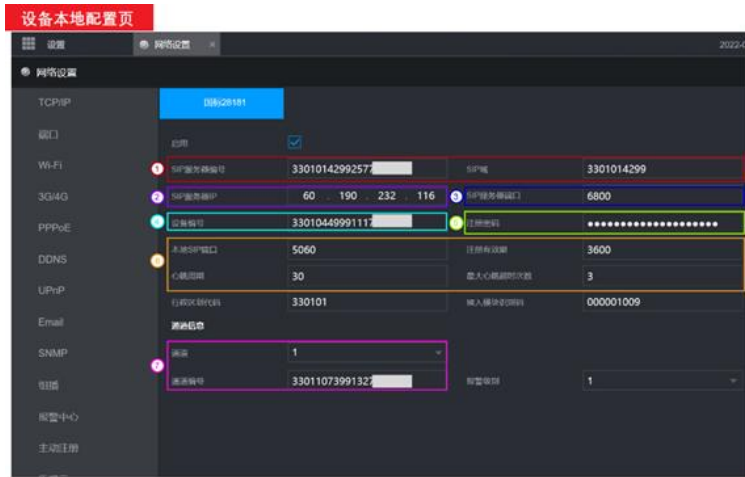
设备本地配置页

设置
网络设置
2022-
网络设置
TCP/IP
端口
Wi-Fi
3G/4G
PPPoE
DDNS
UPnP
Email
SNMP
组播
报警中心
主动注册

国标28181
启用
1 SIP服务器编号 33010142992577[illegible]
SIP域 3301014299
2 SIP服务器IP 60 . 190 . 232 . 116
3 SIP服务器端口 6800
4 设备编号 33010449991117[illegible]
5 注册密码 ••••••••••••••••••••
6 本地SIP端口 5060
注册有效期 3600
心跳周期 30
最大心跳超时次数 3
行政区划代码 330101
接入模块识别码 000001009
通道信息
7 通道 1
通道编号 33011073991327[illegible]
报警级别 1